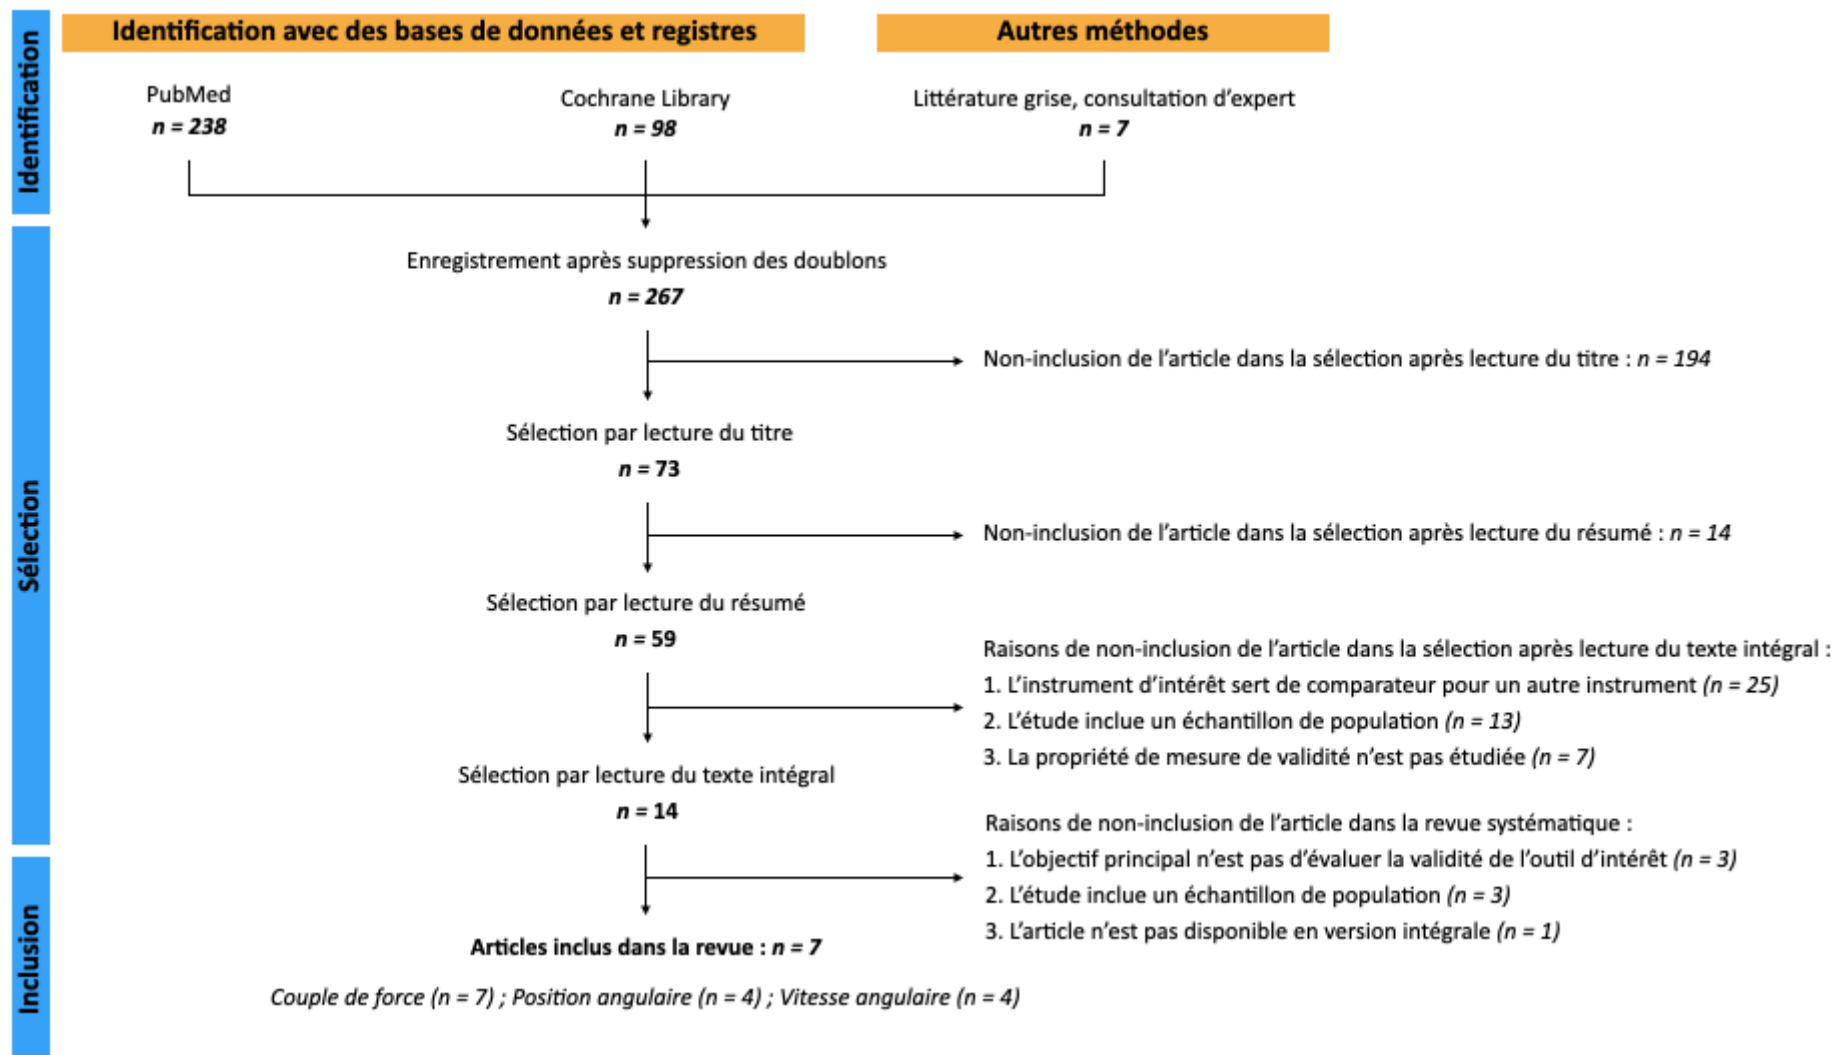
Identification

Identification avec des bases de données et registres

Autres méthodes

PubMed
n = 238

Cochrane Library
n = 98

Littérature grise, consultation d'expert
n = 7

Sélection

Enregistrement après suppression des doublons
n = 267

Non-inclusion de l'article dans la sélection après lecture du titre : n = 194

Sélection par lecture du titre
n = 73

Non-inclusion de l'article dans la sélection après lecture du résumé : n = 14

Sélection par lecture du résumé
n = 59

Raisons de non-inclusion de l'article dans la sélection après lecture du texte intégral :
1. L'instrument d'intérêt sert de comparateur pour un autre instrument (n = 25)
2. L'étude inclue un échantillon de population (n = 13)
3. La propriété de mesure de validité n'est pas étudiée (n = 7)

Sélection par lecture du texte intégral
n = 14

Raisons de non-inclusion de l'article dans la revue systématique :
1. L'objectif principal n'est pas d'évaluer la validité de l'outil d'intérêt (n = 3)
2. L'étude inclue un échantillon de population (n = 3)
3. L'article n'est pas disponible en version intégrale (n = 1)

Inclusion

Articles inclus dans la revue : n = 7

Couple de force (n = 7) ; Position angulaire (n = 4) ; Vitesse angulaire (n = 4)